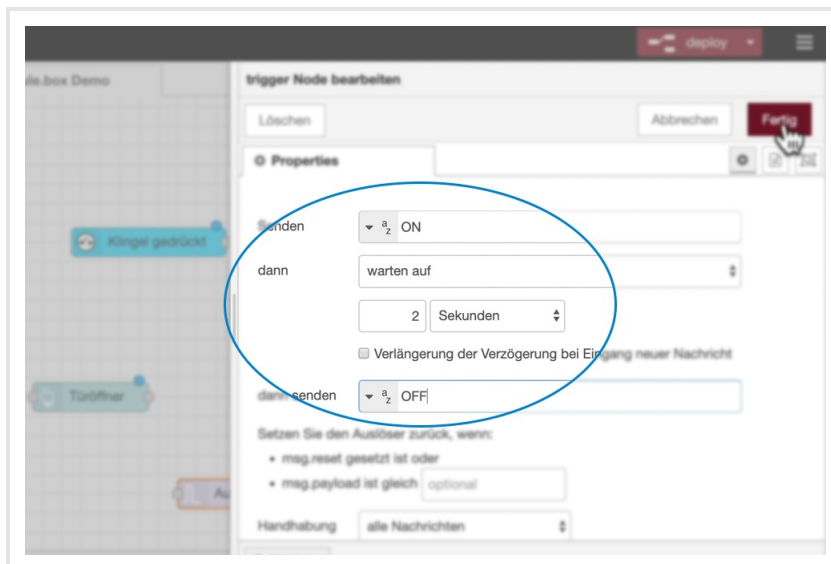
deploy

ale.box Demo

trigger Node bearbeiten

Löschen

Abbrechen

Fertig

Properties

Kingel gedrückt

Türöffner

Au

Senden ON

dann warten auf

2 Sekunden

Verlängerung der Verzögerung bei Eingang neuer Nachricht

dann senden OFF

Setzen Sie den Auslöser zurück, wenn:

• msg.reset gesetzt ist oder

• msg.payload ist gleich optional

Handhabung alle Nachrichten